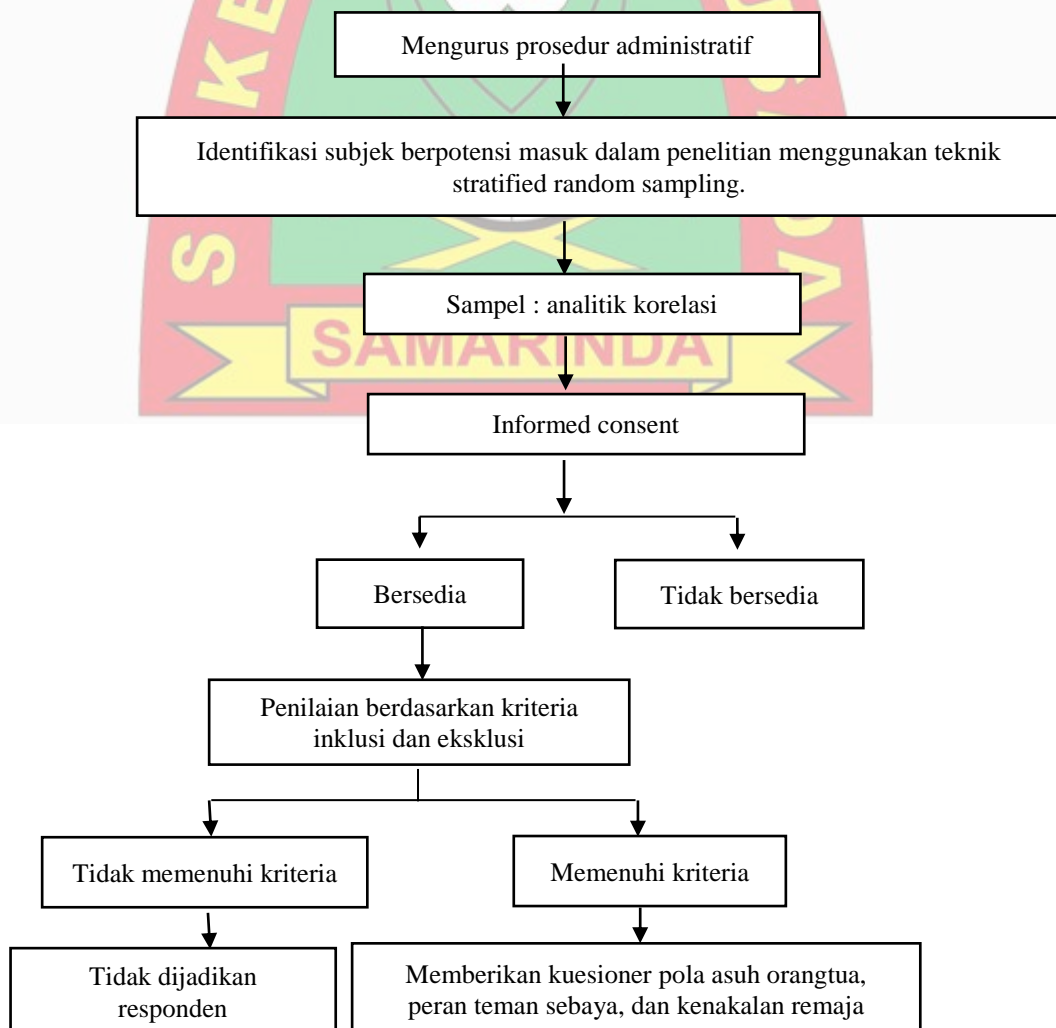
Mengurus prosedur administratif

Identifikasi subjek berpotensi masuk dalam penelitian menggunakan teknik stratified random sampling.

Sampel : analitik korelasi

SAMARINDA

Informed consent

Bersedia

Tidak bersedia

Penilaian berdasarkan kriteria inklusi dan eksklusi

Tidak memenuhi kriteria

Memenuhi kriteria

Tidak dijadikan responden

Memberikan kuesioner pola asuh orangtua, peran teman sebaya, dan kenakalan remaja